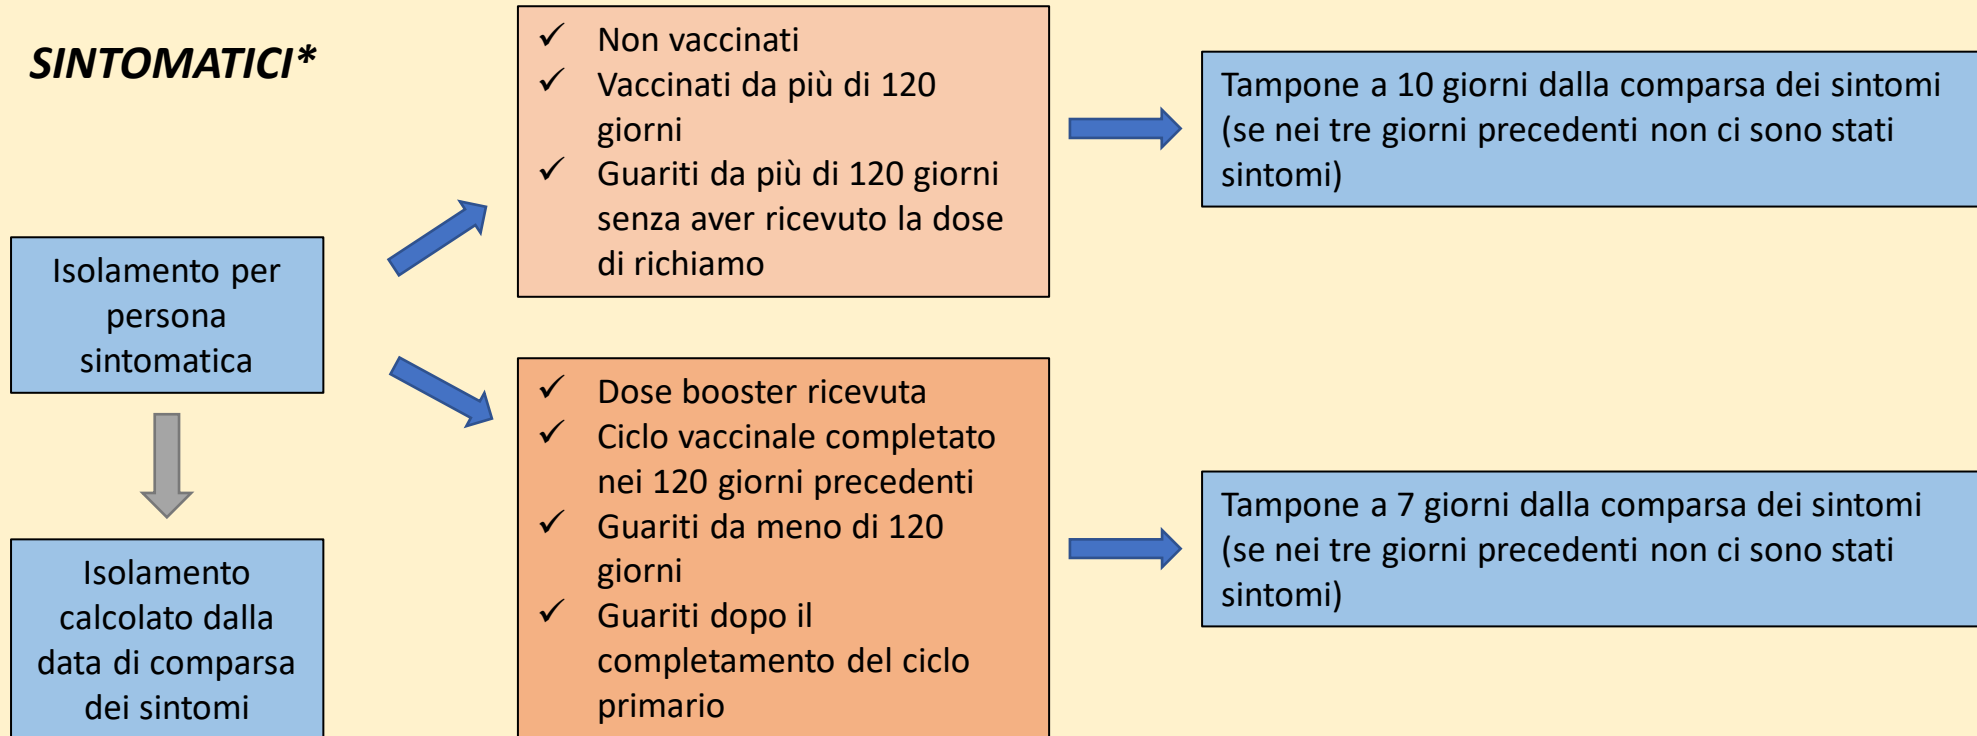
SINTOMATICI*

Isolamento per persona sintomatica

Isolamento calcolato dalla data di comparsa dei sintomi

✓ Non vaccinati
✓ Vaccinati da più di 120 giorni
✓ Guariti da più di 120 giorni senza aver ricevuto la dose di richiamo

Tampone a 10 giorni dalla comparsa dei sintomi (se nei tre giorni precedenti non ci sono stati sintomi)

✓ Dose booster ricevuta
✓ Ciclo vaccinale completato nei 120 giorni precedenti
✓ Guariti da meno di 120 giorni
✓ Guariti dopo il completamento del ciclo primario

Tampone a 7 giorni dalla comparsa dei sintomi (se nei tre giorni precedenti non ci sono stati sintomi)